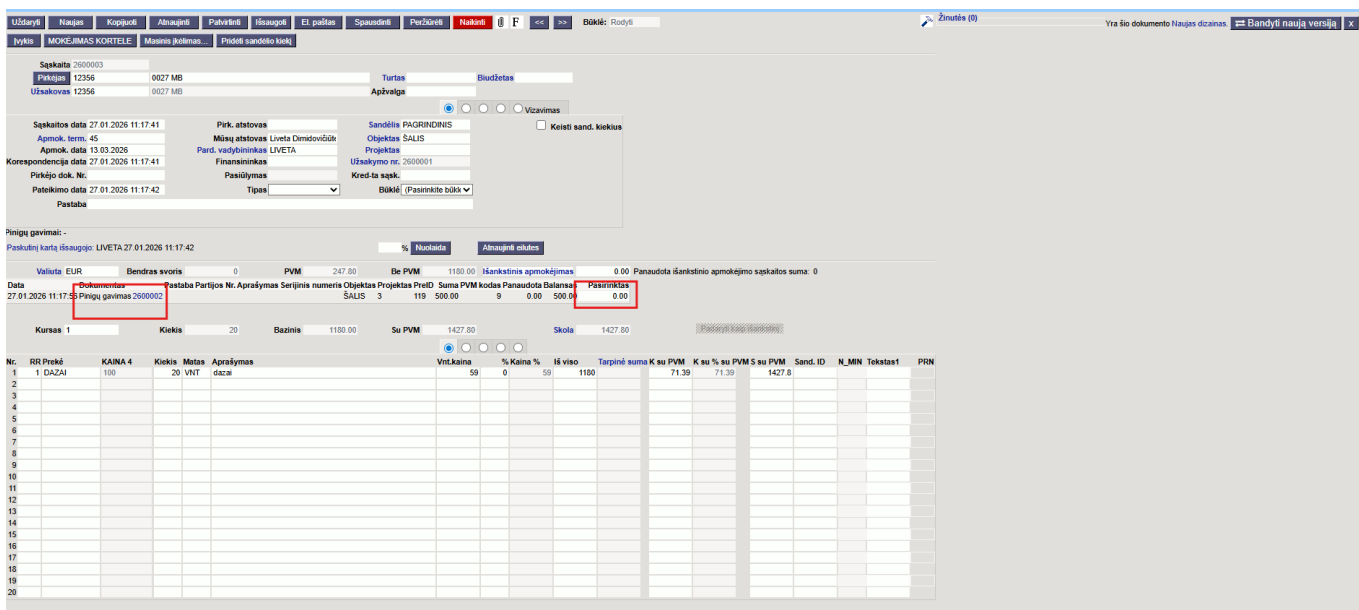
Uždaryti Naujas Kopijuoti Atnaujinti Patvirtinti Išsaugoti El. paštas Spausdinti Peržiūrėti Naikinti F << >> Būklė: Rodyti

Žinutės (0)

Yra šio dokumento Naujas dizainas. Bandyti naują versiją x

Įvykis MOKĖJIMAS KORTELE Masinis įkėlimas... Pridėti sandėlio kiekį

Sąskaita 2600003
Pirkėjas 12356 0027 MB Turtas Biudžetas
Užsakovas 12356 0027 MB Apžvalga

Vizavimas

Sąskaitos data 27.01.2026 11:17:41 Pirk. atstovas Sandėlis PAGRINDINIS Keisti sand. kiekius
Apmok. term. 45 Mūsų atstovas Liveta Dimidovičiūt Objektas ŠALIS
Apmok. data 13.03.2026 Pard. vadybininkas LIVETA Projektas
Korespondencija data 27.01.2026 11:17:41 Finansininkas Užsakymo nr. 2600001
Pirkėjo dok. Nr. Pasiūlymas Kred-ta sąsk.
Pateikimo data 27.01.2026 11:17:42 Tipas Būklė (Pasirinkite būkl
Pastaba

Pinigų gavimai: -

Paskutinį kartą išsaugojo: LIVETA 27.01.2026 11:17:42

% Nuolaida Atnaujinti eilutes

Valiuta EUR Bendras svoris 0 PVM 247.80 Be PVM 1180.00 Išankstinis apmokėjimas 0.00 Panaudota išankstinio apmokėjimo sąskaitos suma: 0

| Data | Dokumentas | Pastaba | Partijos Nr. | Aprašymas | Serijinis numeris | Objektas | Projektas | PreID | Suma | PVM kodas | Panaudota | Balansas | Pasirinktas |
|---|---|---|---|---|---|---|---|---|---|---|---|---|---|
| 27.01.2026 11:17:55 | Pinigų gavimas 2600002 | | | | | ŠALIS | 3 | 119 | 500.00 | 9 | 0.00 | 500.00 | 0.00 |

Kursas 1 Kiekis 20 Bazinis 1180.00 Su PVM 1427.80 Skola 1427.80 Padaryti kaip išankstinį

| Nr. | RR | Prekė | KAINA 4 | Kiekis | Matas | Aprašymas | Vnt.kaina | % | Kaina % | Iš viso | Tarpinė suma | K su PVM | K su % su PVM | S su PVM | Sand. ID | N_MIN | Tekstas1 | PRN |
|---|---|---|---|---|---|---|---|---|---|---|---|---|---|---|---|---|---|---|
| 1 | 1 | DAZAI | 100 | 20 | VNT | dazai | 59 | 0 | 59 | 1180 | | 71.39 | 71.39 | 1427.8 | | | | |
| 2 | | | | | | | | | | | | | | | | | | |
| 3 | | | | | | | | | | | | | | | | | | |
| 4 | | | | | | | | | | | | | | | | | | |
| 5 | | | | | | | | | | | | | | | | | | |
| 6 | | | | | | | | | | | | | | | | | | |
| 7 | | | | | | | | | | | | | | | | | | |
| 8 | | | | | | | | | | | | | | | | | | |
| 9 | | | | | | | | | | | | | | | | | | |
| 10 | | | | | | | | | | | | | | | | | | |
| 11 | | | | | | | | | | | | | | | | | | |
| 12 | | | | | | | | | | | | | | | | | | |
| 13 | | | | | | | | | | | | | | | | | | |
| 14 | | | | | | | | | | | | | | | | | | |
| 15 | | | | | | | | | | | | | | | | | | |
| 16 | | | | | | | | | | | | | | | | | | |
| 17 | | | | | | | | | | | | | | | | | | |
| 18 | | | | | | | | | | | | | | | | | | |
| 19 | | | | | | | | | | | | | | | | | | |
| 20 | | | | | | | | | | | | | | | | | | |